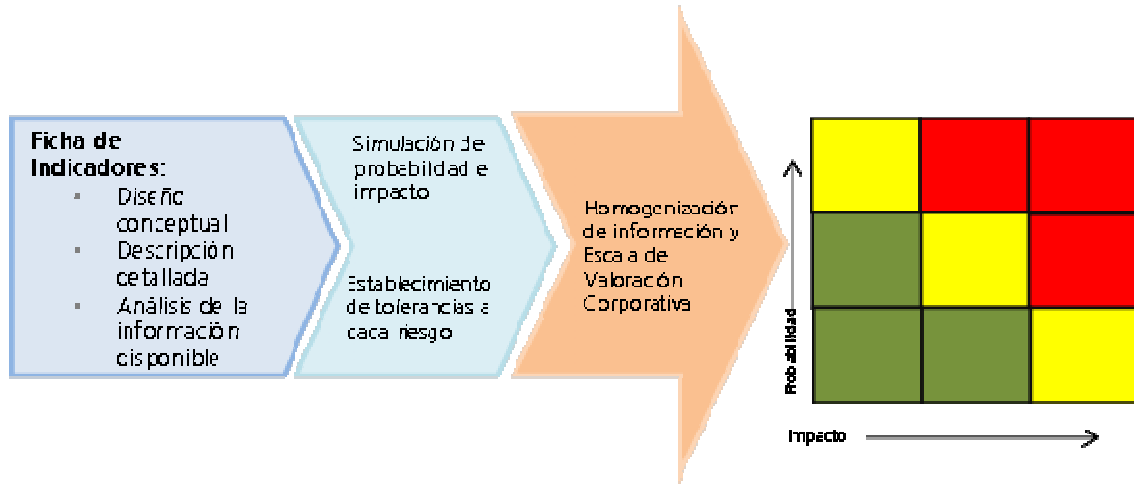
Ficha de Indicadores:
- Diseño conceptual
- Descripción detallada
- Análisis de la información disponible

Simulación de probabilidad e impacto

Establecimiento de tolerancias a cada riesgo

Homogenización de información y Escala de Valoración Corporativa

Probabilidad

Impacto